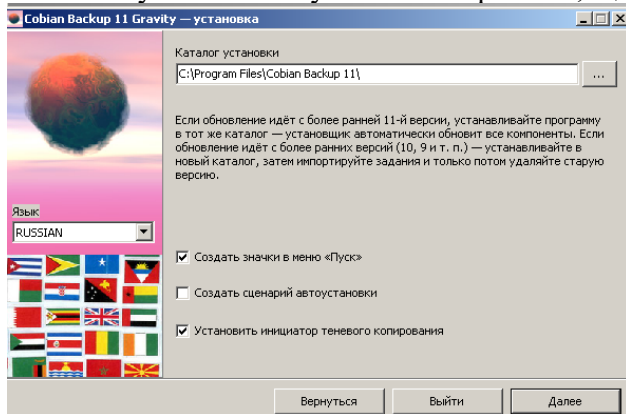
Cobian Backup 11 Gravity — установка

Каталог установки

C:\Program Files\Cobian Backup 11\

...

Если обновление идёт с более ранней 11-й версии, устанавливайте программу в тот же каталог — установщик автоматически обновит все компоненты. Если обновление идёт с более ранних версий (10, 9 и т. п.) — устанавливайте в новый каталог, затем импортируйте задания и только потом удаляйте старую версию.

Язык

RUSSIAN

Создать значки в меню «Пуск»

Создать сценарий автоустановки

Установить инициатор теневого копирования

Вернуться

Выйти

Далее